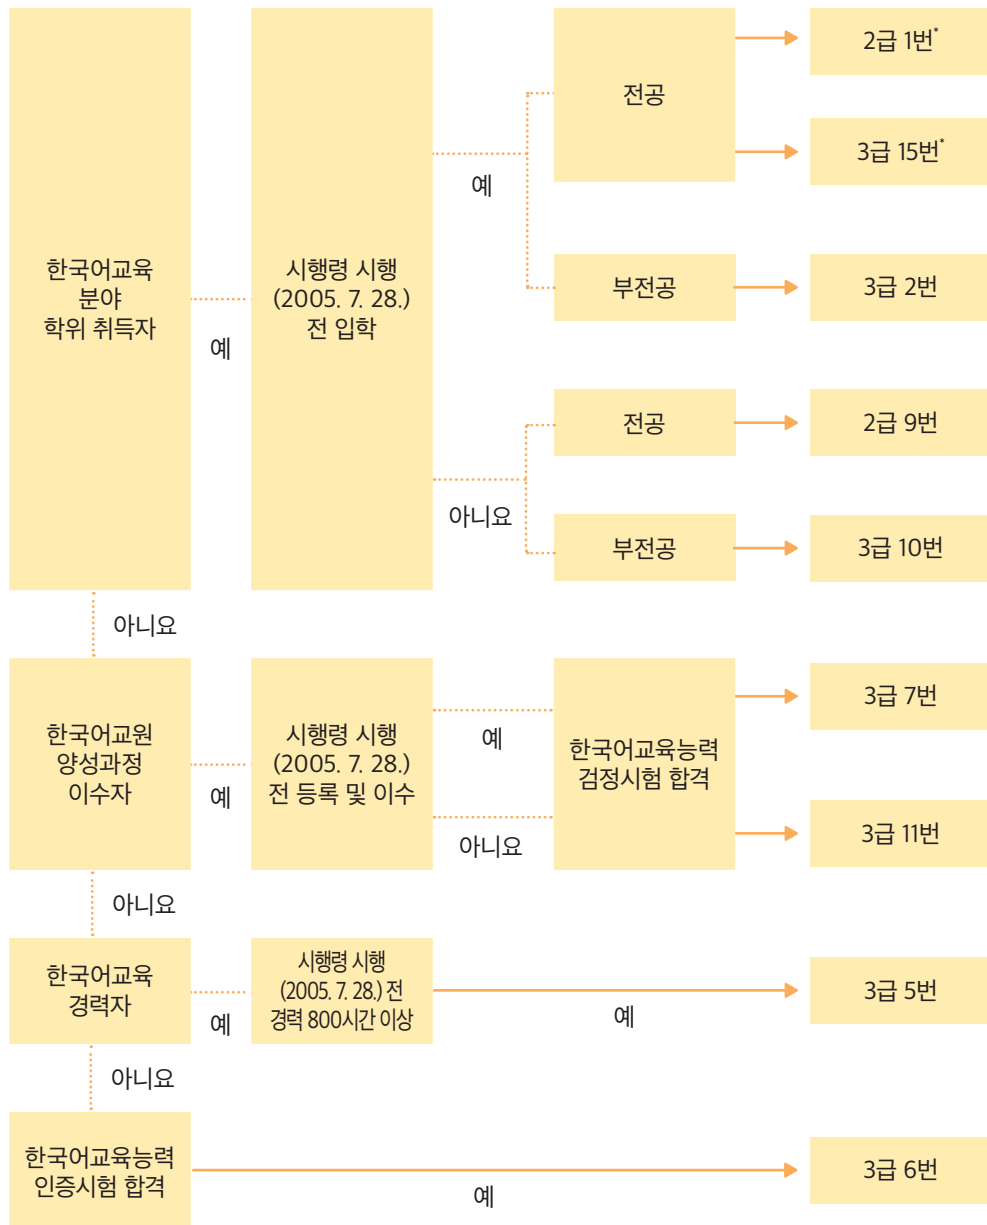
한국어교육
분야
학위 취득자

예

시행령 시행
(2005. 7. 28.)
전 입학

예

전공

2급 1번*

3급 15번*

부전공

3급 2번

아니요

전공

2급 9번

부전공

3급 10번

아니요

한국어교원
양성과정
이수자

예

시행령 시행
(2005. 7. 28.)
전 등록 및 이수

예

아니요

한국어교육능력
검정시험 합격

3급 7번

3급 11번

아니요

한국어교육
경력자

예

시행령 시행
(2005. 7. 28.) 전
경력 800시간 이상

예

3급 5번

아니요

한국어교육능력
인증시험 합격

예

3급 6번